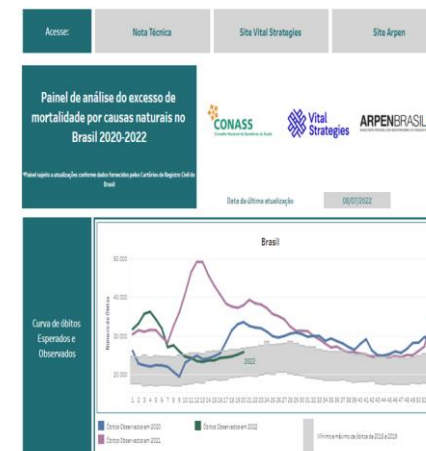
Acesse:

Nota Técnica

Site Vital Strategies

Site Arpen

Painel de análise do excesso de mortalidade por causas naturais no Brasil 2020-2022

*Painel sujeito a atualizações conforme dados fornecidos pelos Cartórios de Registro Civil do Brasil

CONASS

Vital Strategies

ARPENBRASIL

Data da última atualização

08/07/2022

Curva de óbitos Esperados e Observados

Brasil

60.000

40.000

30.000

20.000

Número de Óbitos

2022

1 2 3 4 5 6 7 8 9 10 11 12 13 14 15 16 17 18 19 20 21 22 23 24 25 26 27 28 29 30 31 32 33 34 35 36 37 38 39 40 41 42 43 44 45 46 47 48 49 50 51 52

Óbitos Observados em 2020

Óbitos Observados em 2021

Óbitos Observados em 2022

Mínimo e máximo de óbitos de 2015 a 2019